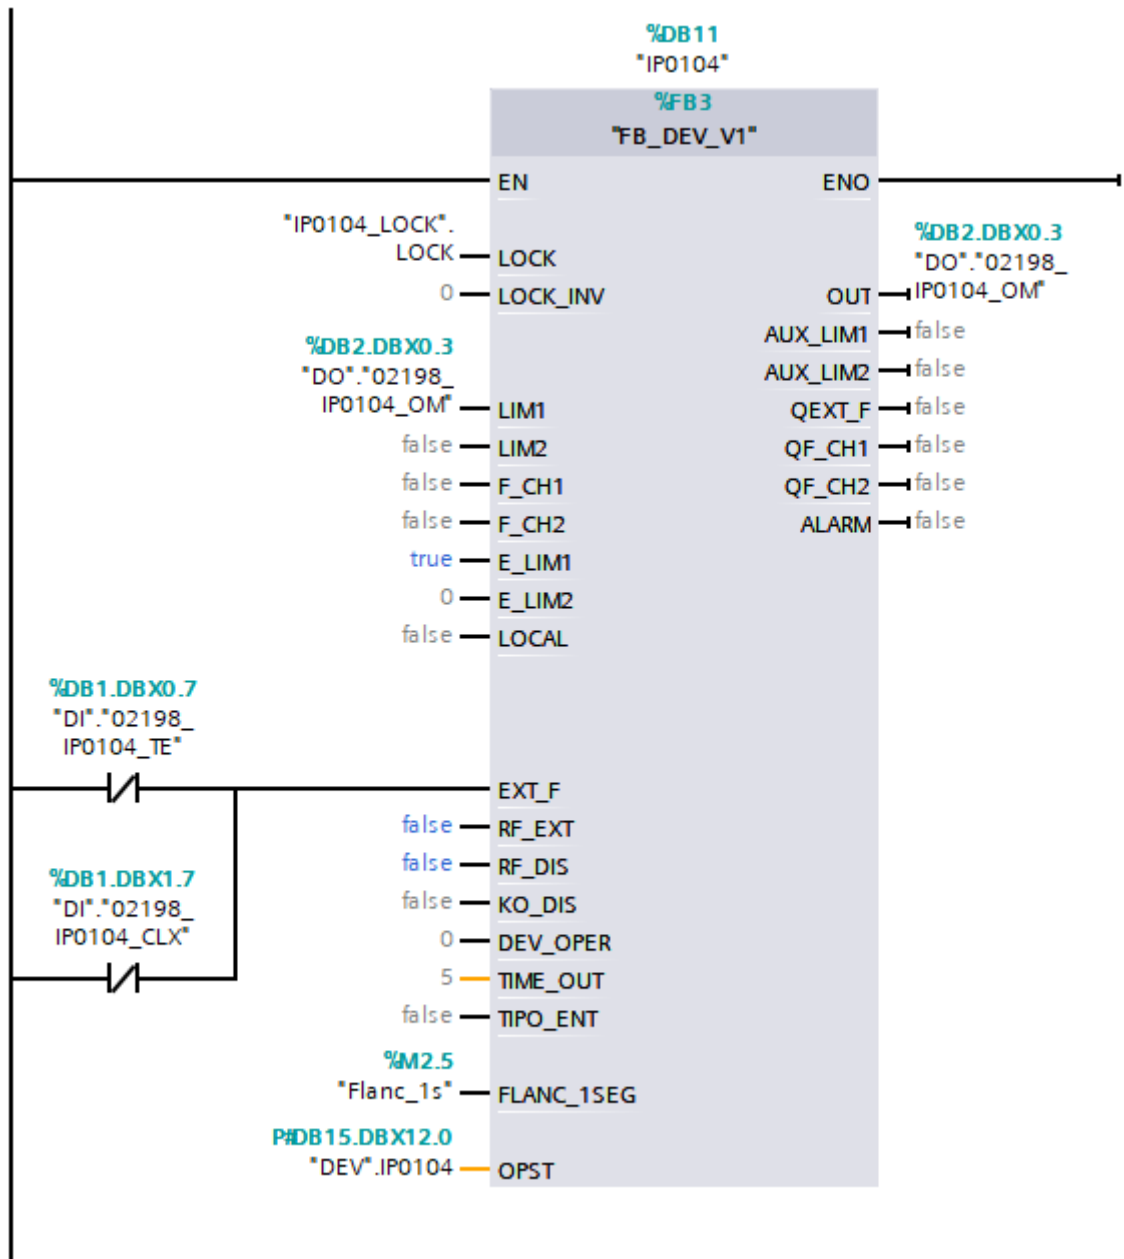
%DB11
"IP0104"

%FB3
"FB_DEV_V1"

EN
ENO

"IP0104_LOCK".
LOCK
LOCK

0
LOCK_INV

%DB2.DBX0.3
"DO"."02198_
IP0104_OM"
OUT

AUX_LIM1
false
AUX_LIM2
false
QEXT_F
false
QF_CH1
false
QF_CH2
false
ALARM
false

%DB2.DBX0.3
"DO"."02198_
IP0104_OM"
LIM1

false
LIM2
false
F_CH1
false
F_CH2
true
E_LIM1
0
E_LIM2
false
LOCAL

%DB1.DBX0.7
"DI"."02198_
IP0104_TE"

EXT_F

false
RF_EXT
false
RF_DIS

%DB1.DBX1.7
"DI"."02198_
IP0104_CLX"

false
KO_DIS
0
DEV_OPER
5
TIME_OUT
false
TIPO_ENT

%M2.5
"Flanc_1s"
FLANC_1SEG

P#DB15.DBX12.0
"DEV".IP0104
OPST